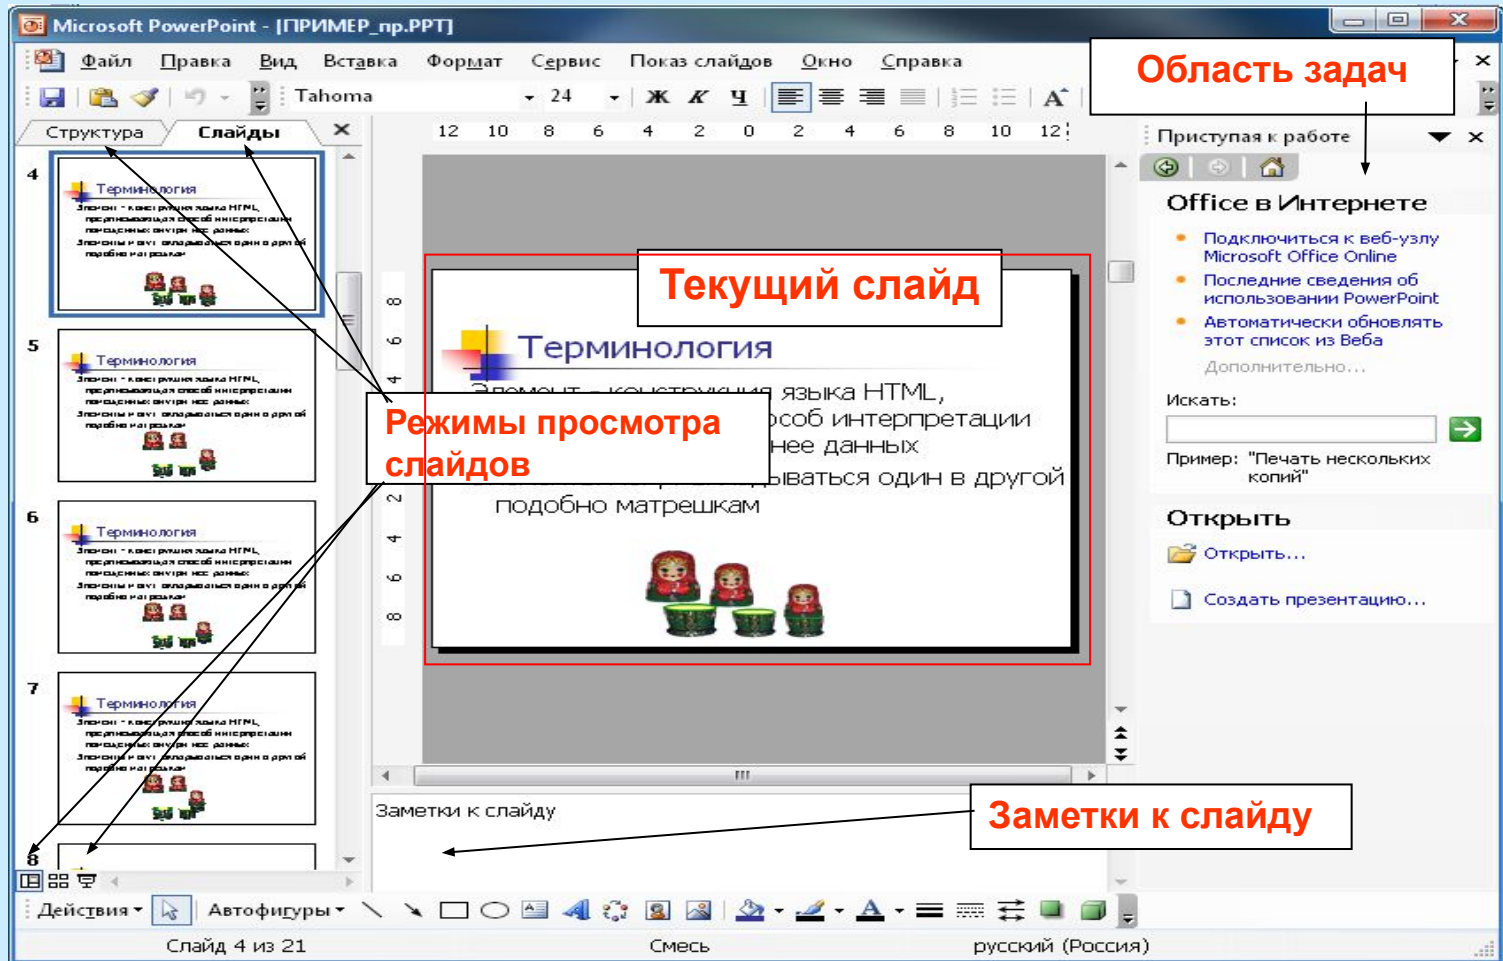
Microsoft PowerPoint - [ПРИМЕР_пр.PPT]

Файл Правка Вид Вставка Формат Сервис Показ слайдов Окно Справка

Tahoma 24 Ж К Ч A

Область задач

Структура Слайды

12 10 8 6 4 2 0 2 4 6 8 10 12

Приступая к работе

Office в Интернете

Подключиться к веб-узлу Microsoft Office Online

Последние сведения об использовании PowerPoint

Автоматически обновлять этот список из Веба

Дополнительно...

Искать:

Пример: "Печать нескольких копий"

Открыть

Открыть...

Создать презентацию...

4 Терминология

5 Терминология

6 Терминология

7 Терминология

8

Текущий слайд

Терминология

Элемент – конструкция языка HTML, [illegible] способ интерпретации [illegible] нее данных

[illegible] ываться один в другой подобно матрешкам

Режимы просмотра слайдов

Заметки к слайду

Заметки к слайду

Действия Автофигуры

Слайд 4 из 21 Смесь русский (Россия)